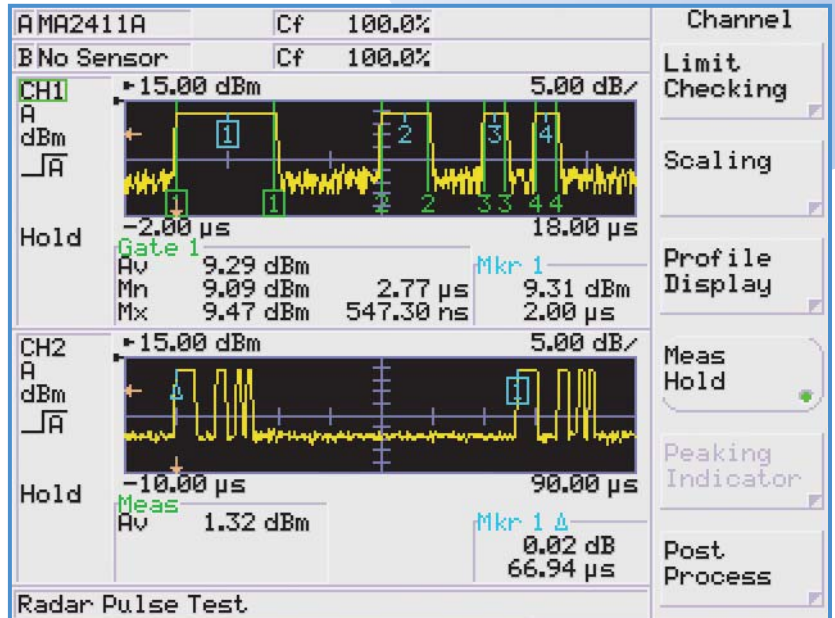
A MA2411A | Cf | 100.0%
B No Sensor | Cf | 100.0%

Channel

CH1
A
dBm
A

▸15.00 dBm 5.00 dB/

1 2 3 4

1 1 2 2 3 3 4 4

-2.00 µs 18.00 µs

Hold

Gate 1
Av 9.29 dBm
Mn 9.09 dBm 2.77 µs
Mx 9.47 dBm 547.30 ns

Mkr 1
9.31 dBm
2.00 µs

CH2
A
dBm
A

▸15.00 dBm 5.00 dB/

Δ 1

-10.00 µs 90.00 µs

Hold

Meas
Av 1.32 dBm

Mkr 1 Δ
0.02 dB
66.94 µs

Radar Pulse Test

Limit Checking

Scaling

Profile Display

Meas Hold

Peaking Indicator

Post Process